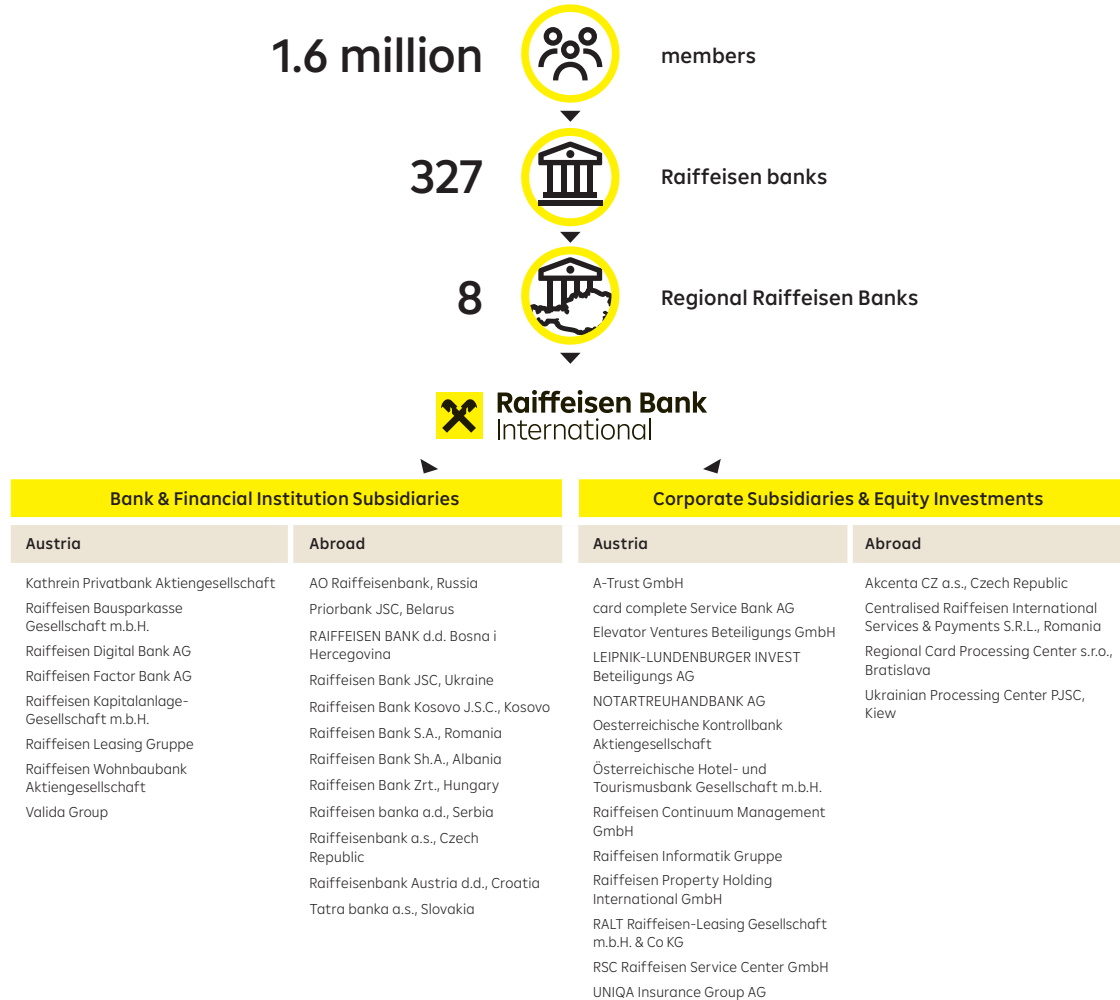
1.6 million members

327 Raiffeisen banks

8 Regional Raiffeisen Banks

Raiffeisen Bank International

Bank & Financial Institution Subsidiaries

Austria

Kathrein Privatbank Aktiengesellschaft
Raiffeisen Bausparkasse Gesellschaft m.b.H.
Raiffeisen Digital Bank AG
Raiffeisen Factor Bank AG
Raiffeisen Kapitalanlage-Gesellschaft m.b.H.
Raiffeisen Leasing Gruppe
Raiffeisen Wohnbaubank Aktiengesellschaft
Valida Group

Abroad

AO Raiffeisenbank, Russia
Priorbank JSC, Belarus
RAIFFEISEN BANK d.d. Bosna i Hercegovina
Raiffeisen Bank JSC, Ukraine
Raiffeisen Bank Kosovo J.S.C., Kosovo
Raiffeisen Bank S.A., Romania
Raiffeisen Bank Sh.A., Albania
Raiffeisen Bank Zrt., Hungary
Raiffeisen banka a.d., Serbia
Raiffeisenbank a.s., Czech Republic
Raiffeisenbank Austria d.d., Croatia
Tatra banka a.s., Slovakia

Corporate Subsidiaries & Equity Investments

Austria

A-Trust GmbH
card complete Service Bank AG
Elevator Ventures Beteiligungs GmbH
LEIPNIK-LUNDENBURGER INVEST Beteiligungs AG
NOTARTREUHANDBANK AG
Oesterreichische Kontrollbank Aktiengesellschaft
Österreichische Hotel- und Tourismusbank Gesellschaft m.b.H.
Raiffeisen Continuum Management GmbH
Raiffeisen Informatik Gruppe
Raiffeisen Property Holding International GmbH
RALT Raiffeisen-Leasing Gesellschaft m.b.H. & Co KG
RSC Raiffeisen Service Center GmbH
UNIQA Insurance Group AG

Abroad

Akcenta CZ a.s., Czech Republic
Centralised Raiffeisen International Services & Payments S.R.L., Romania
Regional Card Processing Center s.r.o., Bratislava
Ukrainian Processing Center PJSC, Kiew